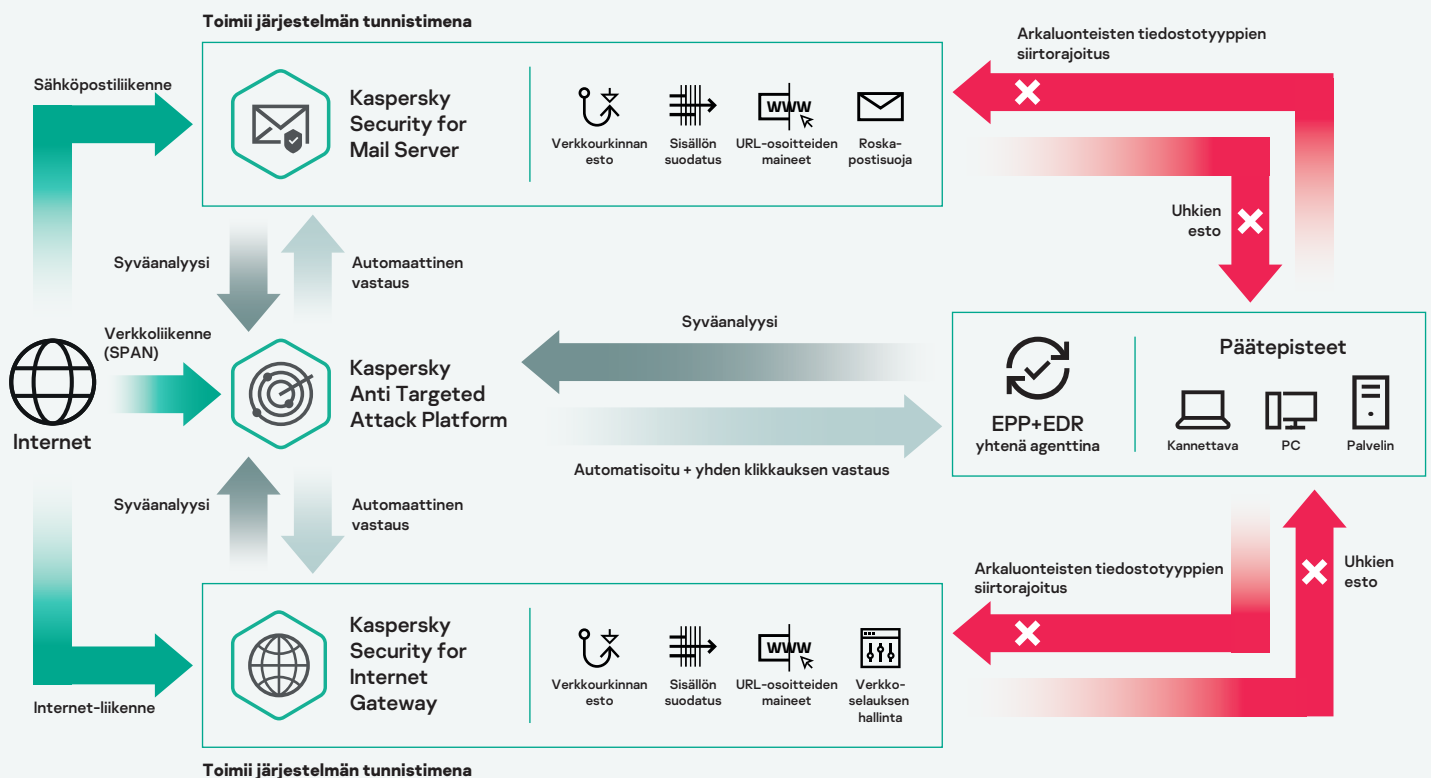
Toimii järjestelmän tunnistimena

Sähköpostiliikenne

Kaspersky Security for Mail Server

Verkkourkinnan esto

Sisällön suodatus

URL-osoitteiden maineet

Roska-postisuoja

Arkaluonteisten tiedostotyyppien siirtorajoitus

Uhkien esto

Syväanalyysi

Automaattinen vastaus

Verkkoliikenne (SPAN)

Internet

Kaspersky Anti Targeted Attack Platform

Syväanalyysi

Automatisoitu + yhden klikkauksen vastaus

EPP+EDR yhtenä agenttina

Päätepisteet

Kannettava

PC

Palvelin

Syväanalyysi

Automaattinen vastaus

Arkaluonteisten tiedostotyyppien siirtorajoitus

Uhkien esto

Kaspersky Security for Internet Gateway

Verkkourkinnan esto

Sisällön suodatus

URL-osoitteiden maineet

Verkko-selauksen hallinta

Internet-liikenne

Toimii järjestelmän tunnistimena